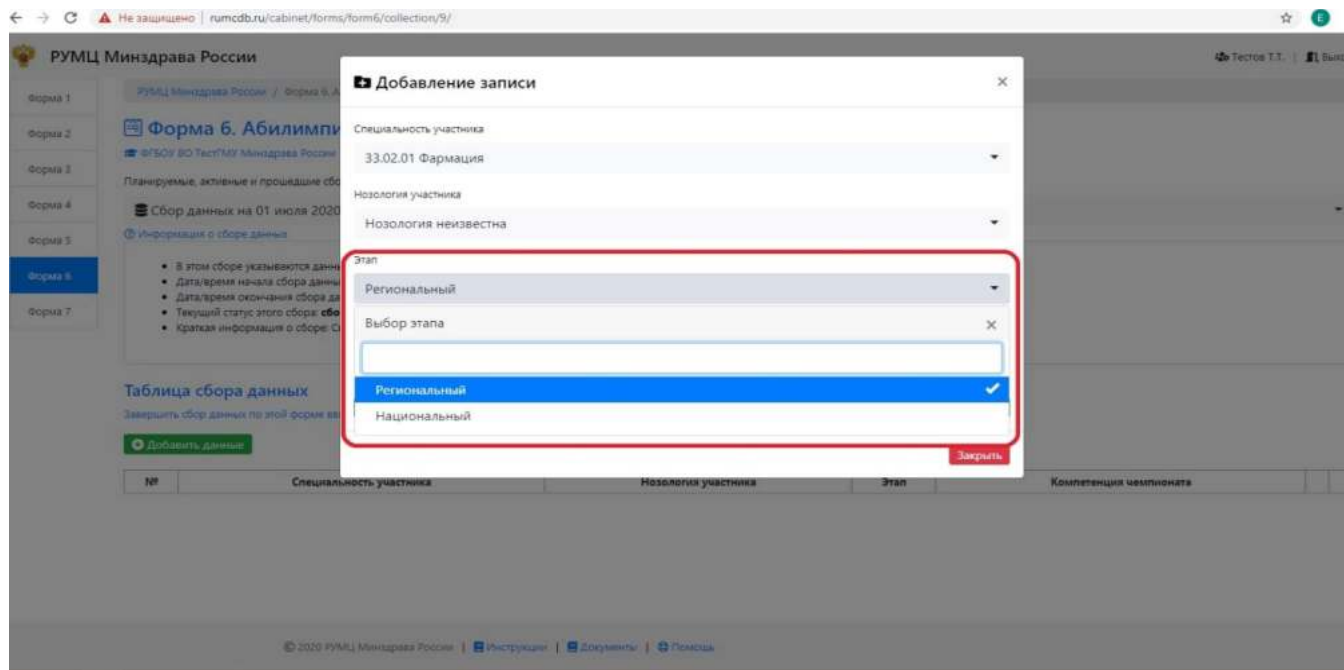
Не защищено | rumcdb.ru/cabinet/forms/form6/collection/9/

РУМЦ Минздрава России

Тестов Т.Т. | Выход

Форма 1
Форма 2
Форма 3
Форма 4
Форма 5
Форма 6
Форма 7

РУМЦ Минздрава России / Форма 6. А

Форма 6. Абилимпи

ФГБОУ ВО ТестГМУ Минздрава России

Планируемые, активные и прошедшие сбо

Сбор данных на 01 июля 2020

Информация о сборе данных

• В этом сборе указываются данн
• Дата/время начала сбора данны
• Дата/время окончания сбора да
• Текущий статус этого сбора: сбо
• Краткая информация о сборе: С

Таблица сбора данных

Завершить сбор данных по этой форме вы

Добавить данные

| № | Специальность участника | Нозология участника | Этап | Компетенция чемпионата |
|---|---|---|---|---|

Добавление записи

Специальность участника

33.02.01 Фармация

Нозология участника

Нозология неизвестна

Этап

Региональный

Выбор этапа

Региональный

Национальный

Закрыть

© 2020 РУМЦ Минздрава России | Инструкции | Документы | Помощь